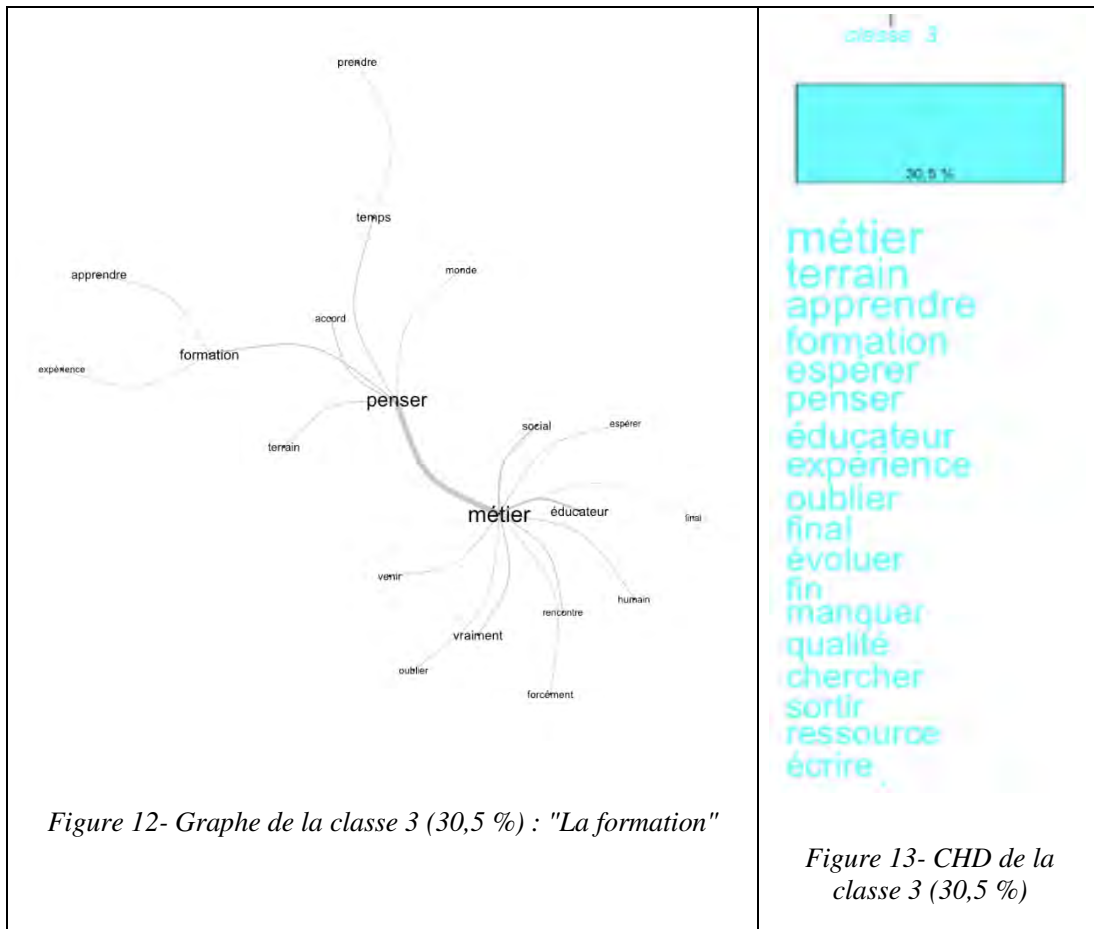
| prendre<br>temps<br>monde<br>apprendre<br>accord<br>formation<br>expérience<br>penser<br>terrain<br>social<br>espérer<br>métier<br>éducateur<br>final<br>venir<br>humain<br>rencontre<br>vraiment<br>oublier<br>forcément<br><br>*Figure 12- Graphe de la classe 3 (30,5 %) : "La formation"* | classe 3<br>30,5 %<br>métier<br>terrain<br>apprendre<br>formation<br>espérer<br>penser<br>éducateur<br>expérience<br>oublier<br>final<br>évoluer<br>fin<br>manquer<br>qualité<br>chercher<br>sortir<br>ressource<br>écrire<br><br>*Figure 13- CHD de la classe 3 (30,5 %)* |
|---|---|